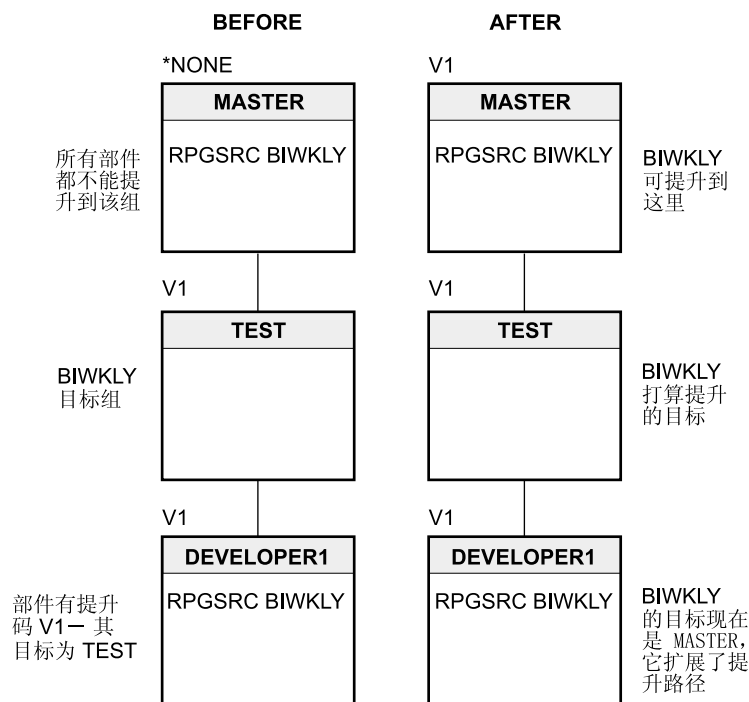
BEFORE

AFTER

*NONE

MASTER

RPGSRC BIWKLY

所有部件都不能提升到该组

V1

MASTER

RPGSRC BIWKLY

BIWKLY 可提升到这里

V1

TEST

BIWKLY 目标组

V1

TEST

BIWKLY 打算提升的目标

V1

DEVELOPER1

RPGSRC BIWKLY

部件有提升码 V1— 其目标为 TEST

V1

DEVELOPER1

RPGSRC BIWKLY

BIWKLY 的目标现在是 MASTER，它扩展了提升路径